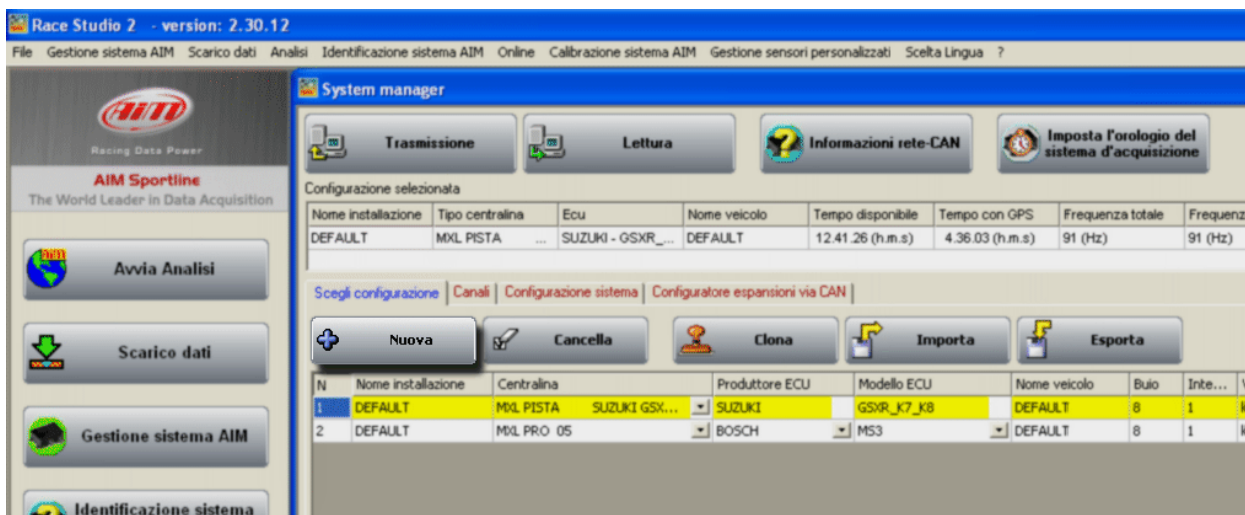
Race Studio 2 - version: 2.30.12

File Gestione sistema AIM Scarico dati Analisi Identificazione sistema AIM Online Calibrazione sistema AIM Gestione sensori personalizzati Scelta Lingua ?

AiM
Racing Data Power

AIM Sportline
The World Leader in Data Acquisition

Avvia Analisi

Scarico dati

Gestione sistema AIM

Identificazione sistema

System manager

Trasmissione

Lettura

Informazioni rete-CAN

Imposta l'orologio del sistema d'acquisizione

Configurazione selezionata

| Nome installazione | Tipo centralina | Ecu | Nome veicolo | Tempo disponibile | Tempo con GPS | Frequenza totale | Frequenz |
|---|---|---|---|---|---|---|---|
| DEFAULT | MXL PISTA ... | SUZUKI - GSXR_... | DEFAULT | 12.41.26 (h.m.s) | 4.36.03 (h.m.s) | 91 (Hz) | 91 (Hz) |

Scegli configurazione | Canali | Configurazione sistema | Configuratore espansioni via CAN

Nuova

Cancella

Clona

Importa

Esporta

| N | Nome installazione | Centralina | Produttore ECU | Modello ECU | Nome veicolo | Buio | Inte... |
|---|---|---|---|---|---|---|---|
| 1 | DEFAULT | MXL PISTA SUZUKI GSX... | SUZUKI | GSXR_K7_K8 | DEFAULT | 8 | 1 |
| 2 | DEFAULT | MXL PRO 05 | BOSCH | MS3 | DEFAULT | 8 | 1 |